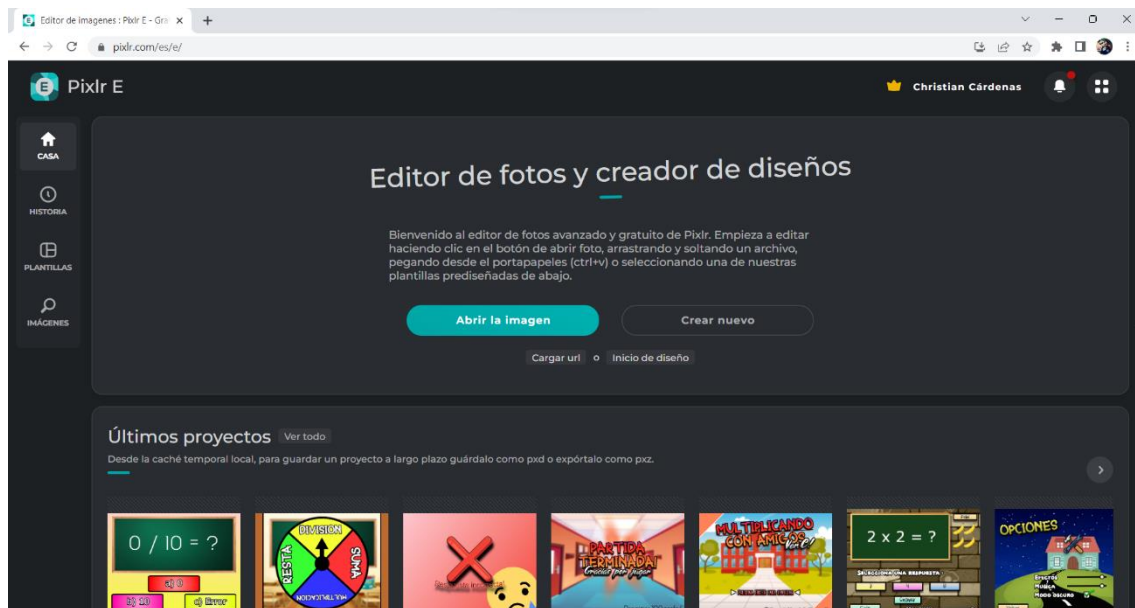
Editor de imagenes : Pixlr E - Gra ×
+
pixlr.com/es/e/

Pixlr E
Christian Cárdenas

CASA
HISTORIA
PLANTILLAS
IMÁGENES

Editor de fotos y creador de diseños

Bienvenido al editor de fotos avanzado y gratuito de Pixlr. Empieza a editar haciendo clic en el botón de abrir foto, arrastrando y soltando un archivo, pegando desde el portapapeles (ctrl+v) o seleccionando una de nuestras plantillas prediseñadas de abajo.

Abrir la imagen
Crear nuevo

Cargar url o Inicio de diseño

Últimos proyectos Ver todo
Desde la caché temporal local, para guardar un proyecto a largo plazo guárdalo como pxd o expórtalo como pxz.

0 / 10 = ?
a) 0
b) 10
c) Error

DIVISION
RESTA
SUMA
MULTIPLICACION

PARTIDA TERMINADA!

MULTIPLICANDO CON AMIGOS

2 x 2 = ?

OPCIONES
EFECTOS
MUSICA
MODO OSCURO